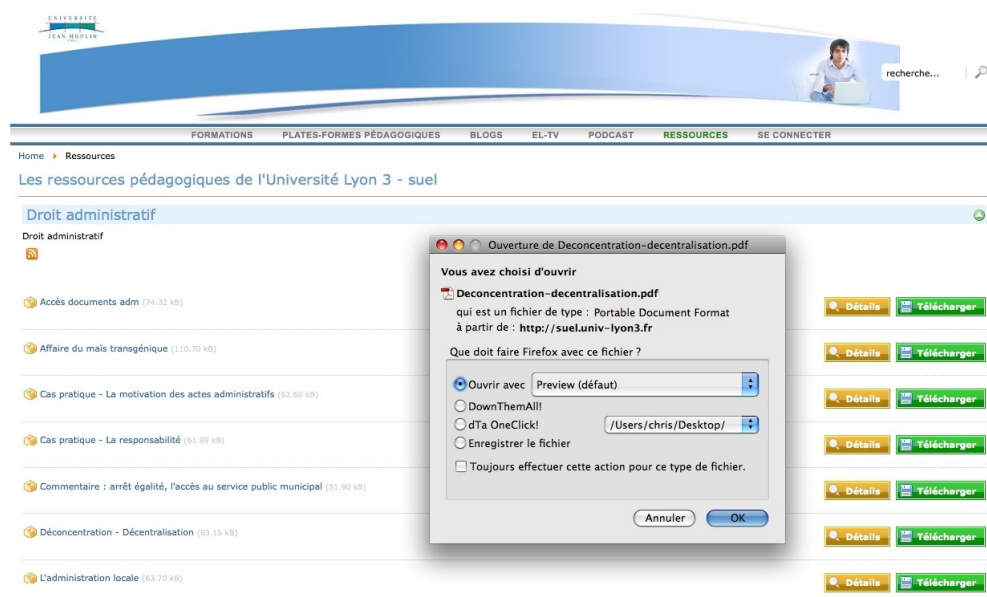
UNIVERSITE JEAN MOULIN

recherche...

FORMATIONS PLATES-FORMES PÉDAGOGIQUES BLOGS EL-TV PODCAST RESSOURCES SE CONNECTER

Home ▸ Ressources

Les ressources pédagogiques de l'Université Lyon 3 - suel

Droit administratif

Droit administratif

Accès documents adm (74.32 kB)

Affaire du maïs transgénique (110.70 kB)

Cas pratique - La motivation des actes administratifs (62.60 kB)

Cas pratique - La responsabilité (61.99 kB)

Commentaire : arrêt égalité, l'accès au service public municipal (51.90 kB)

Déconcentration - Décentralisation (63.15 kB)

L'administration locale (63.70 kB)

Détails Télécharger
Détails Télécharger
Détails Télécharger
Détails Télécharger
Détails Télécharger
Détails Télécharger
Détails Télécharger

Ouverture de Deconcentration-decentralisation.pdf

Vous avez choisi d'ouvrir

Deconcentration-decentralisation.pdf
qui est un fichier de type : Portable Document Format
à partir de : http://suel.univ-lyon3.fr

Que doit faire Firefox avec ce fichier ?

Ouvrir avec Preview (défaut)
DownThemAll!
dTa OneClick! /Users/chris/Desktop/
Enregistrer le fichier

Toujours effectuer cette action pour ce type de fichier.

Annuler OK